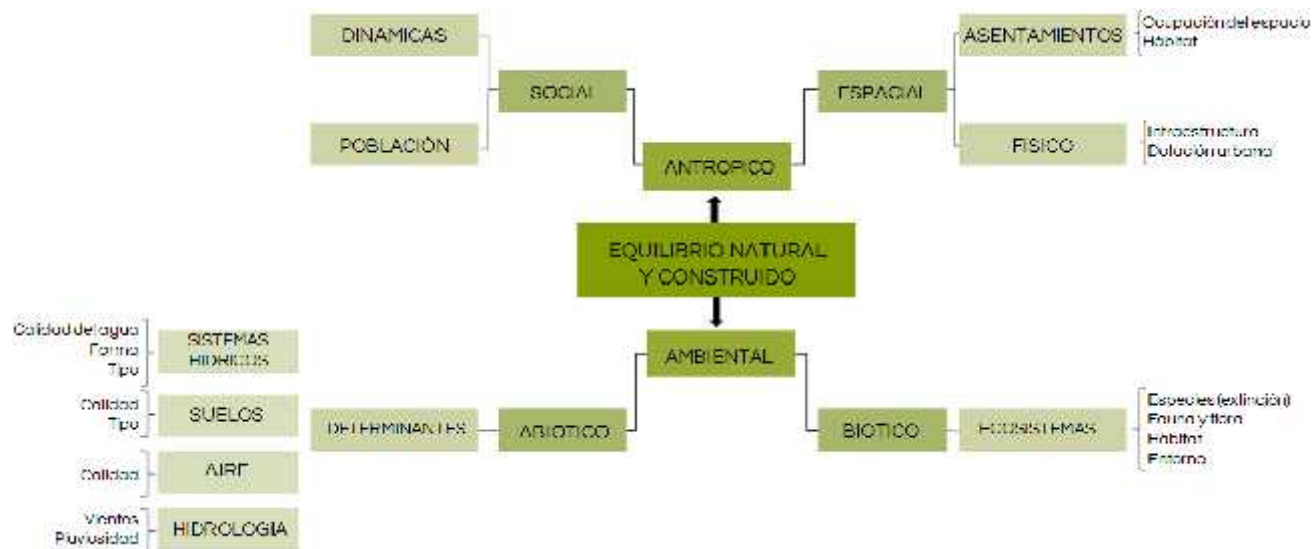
DINAMICAS

POBLACIÓN

SOCIAL

ASENTAMIENTOS

Ocupación del espacio
Hábitat

ESPACIAL

FISICO

Infraestructura
Dotación urbana

ANTROPICO

EQUILIBRIO NATURAL Y CONSTRUIDO

AMBIENTAL

Calidad del agua
Forma
Tipo

SISTEMAS HIDRICOS

Calidad
Tipo

SUELOS

Calidad

AIRE

Vientos
Pluviosidad

HIDROLOGIA

DETERMINANTES

ABIOTICO

BIOTICO

ECOSISTEMAS

Especies (extinción)
Fauna y flora
Hábitat
Entorno